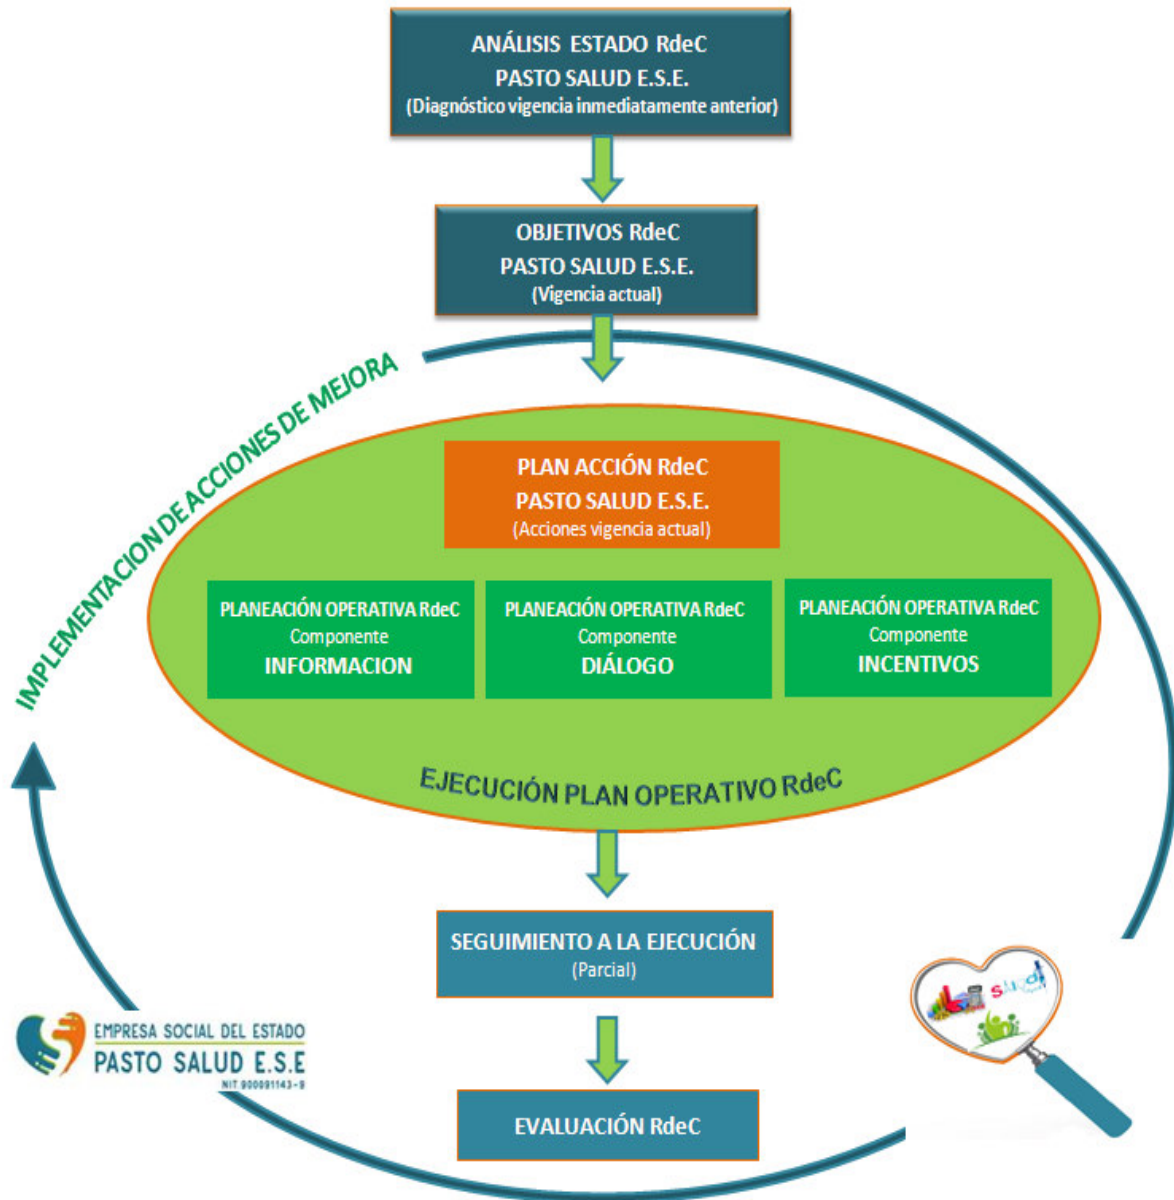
ANÁLISIS ESTADO RdeC
PASTO SALUD E.S.E.
(Diagnóstico vigencia inmediatamente anterior)

OBJETIVOS RdeC
PASTO SALUD E.S.E.
(Vigencia actual)

IMPLEMENTACION DE ACCIONES DE MEJORA

PLAN ACCIÓN RdeC
PASTO SALUD E.S.E.
(Acciones vigencia actual)

PLANEACIÓN OPERATIVA RdeC
Componente
INFORMACION

PLANEACIÓN OPERATIVA RdeC
Componente
DIÁLOGO

PLANEACIÓN OPERATIVA RdeC
Componente
INCENTIVOS

EJECUCIÓN PLAN OPERATIVO RdeC

SEGUIMIENTO A LA EJECUCIÓN
(Parcial)

EVALUACIÓN RdeC

EMPRESA SOCIAL DEL ESTADO
PASTO SALUD E.S.E
NIT 900091143-9

salud